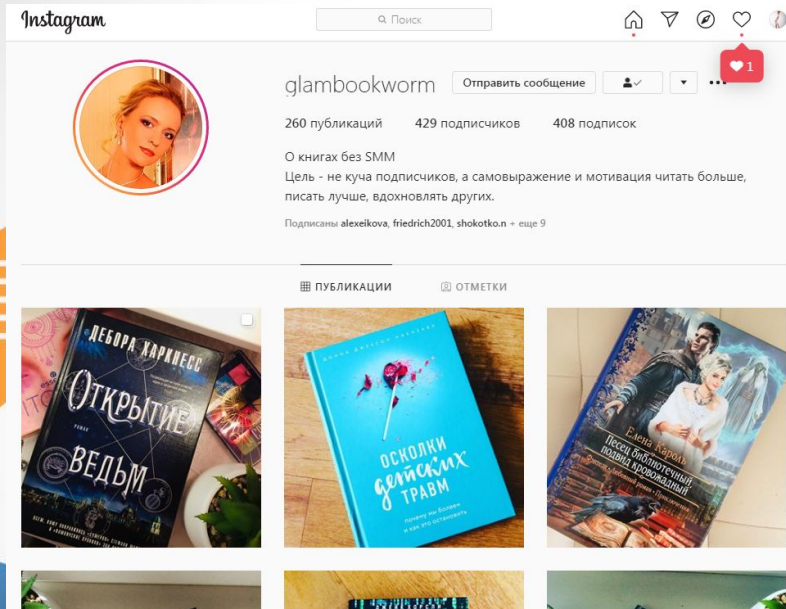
Instagram

Поиск

1

glambookworm

Отправить сообщение

260 публикаций 429 подписчиков 408 подписок

О книгах без SMM
Цель - не куча подписчиков, а самовыражение и мотивация читать больше, писать лучше, вдохновлять других.

Подписаны alexeikova, friedrich2001, shokotko.n + еще 9

ПУБЛИКАЦИИ

ОТМЕТКИ

ДЕБОРА ХАРКНЕСС

ОТКРЫТИЕ ВЕДЬМ

роман

ОСКОЛКИ детских ТРАВМ

почему мы болеем и как это остановить

Елена Кароль

Песец библиотечный, подвид кровожадный